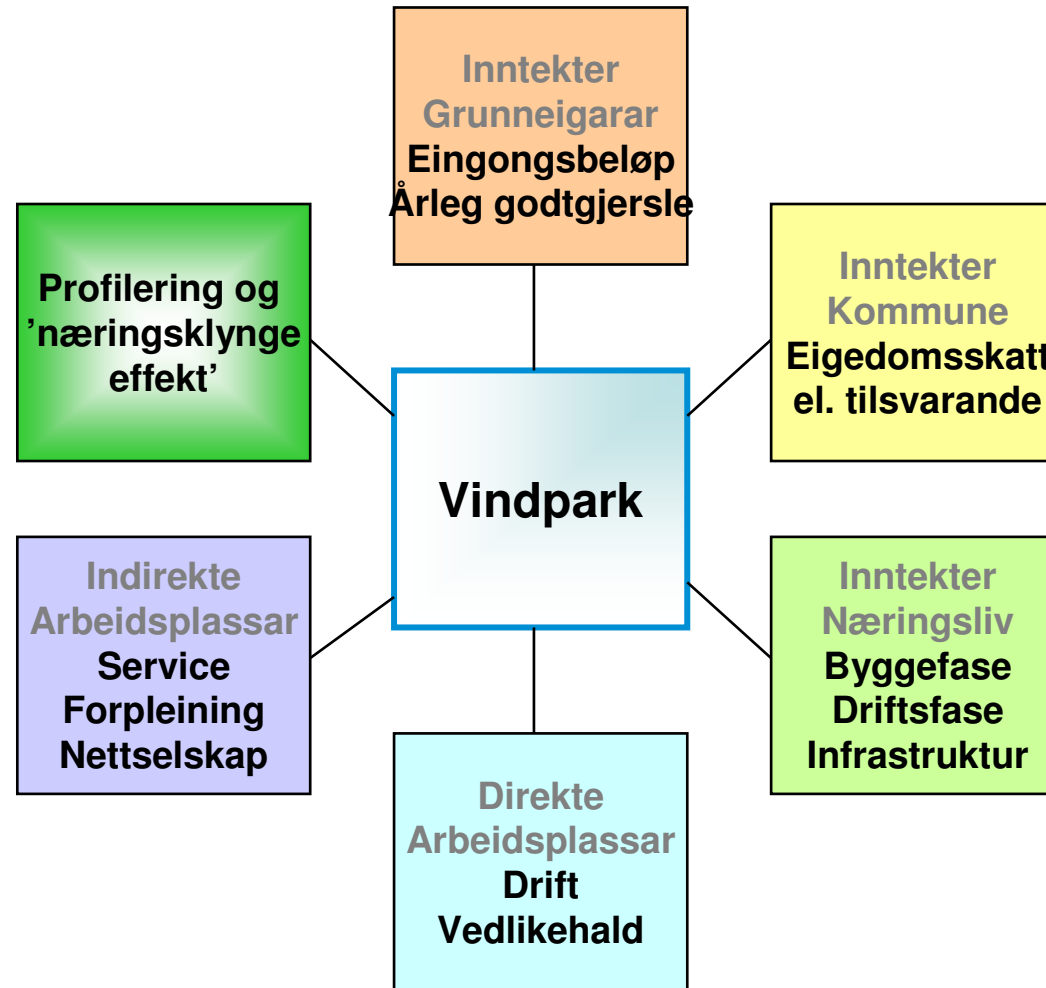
Inntekter
Grunneigarar
Eingongsbeløp
Årleg godtgjersle

Profilering og
'næringsklynge
effekt'

Inntekter
Kommune
Eigedomsskatt
el. tilsvarande

Vindpark

Indirekte
Arbeidsplassar
Service
Forpleining
Nettselskap

Inntekter
Næringsliv
Byggefase
Driftsfase
Infrastruktur

Direkte
Arbeidsplassar
Drift
Vedlikehald